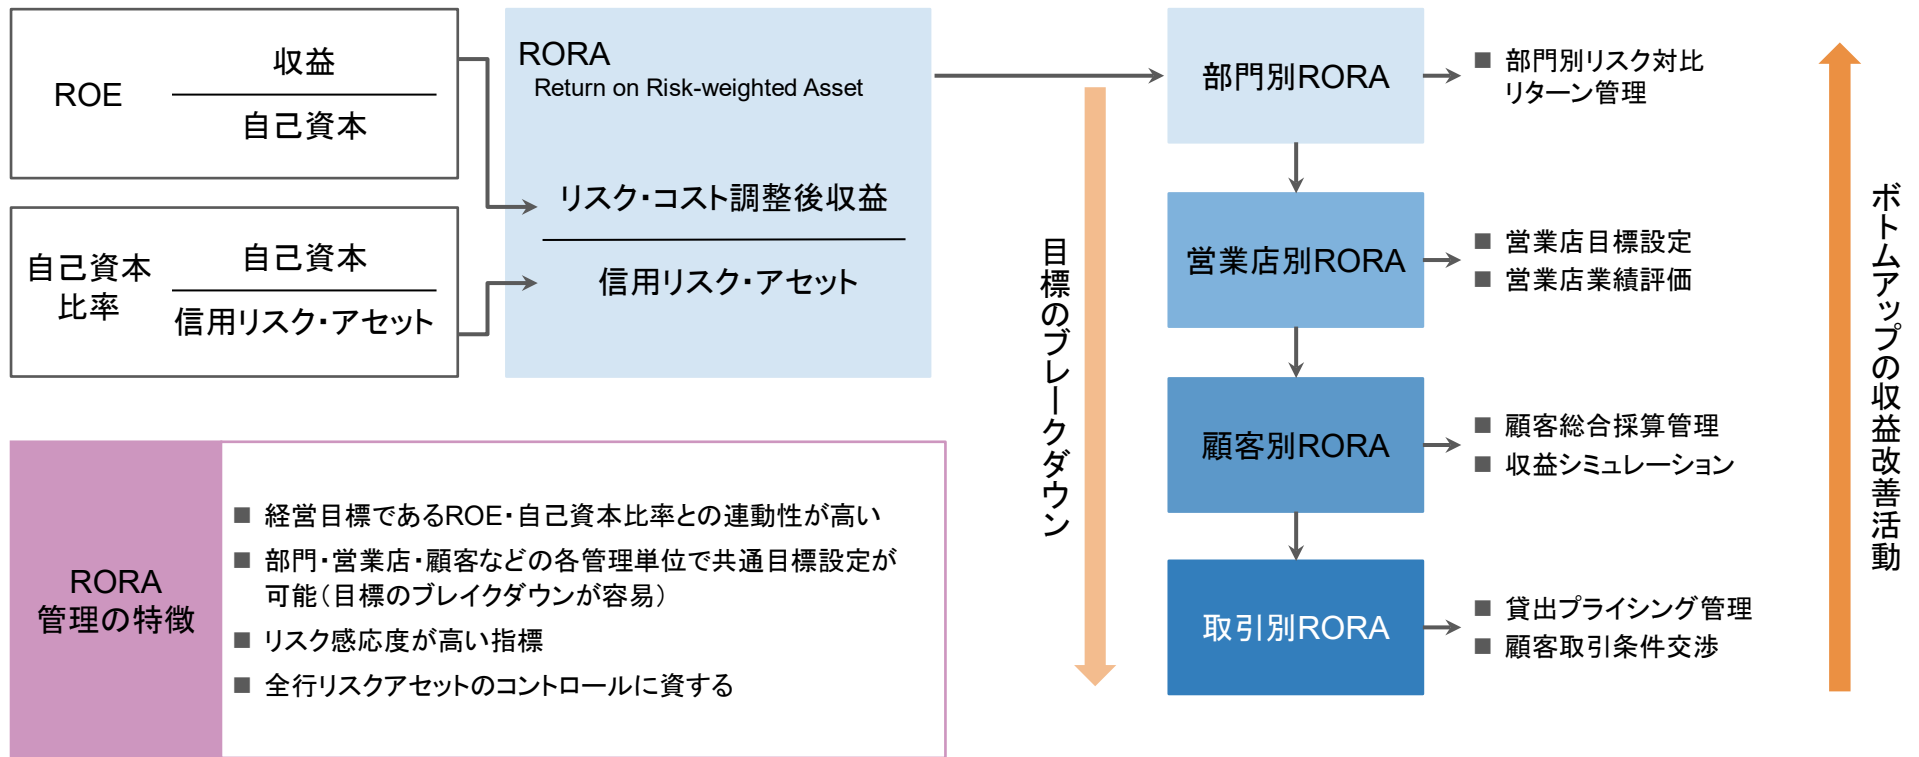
ROE $\frac{\text{収益}}{\text{自己資本}}$

自己資本比率 $\frac{\text{自己資本}}{\text{信用リスク・アセット}}$

RORA
Return on Risk-weighted Asset

$\frac{\text{リスク・コスト調整後収益}}{\text{信用リスク・アセット}}$

目標のブレークダウン

部門別RORA
■ 部門別リスク対比リターン管理

営業店別RORA
■ 営業店目標設定
■ 営業店業績評価

顧客別RORA
■ 顧客総合採算管理
■ 収益シミュレーション

取引別RORA
■ 貸出プライシング管理
■ 顧客取引条件交渉

ボトムアップの収益改善活動

RORA
管理の特徴

■ 経営目標であるROE・自己資本比率との連動性が高い
■ 部門・営業店・顧客などの各管理単位で共通目標設定が可能（目標のブレイクダウンが容易）
■ リスク感応度が高い指標
■ 全行リスクアセットのコントロールに資する